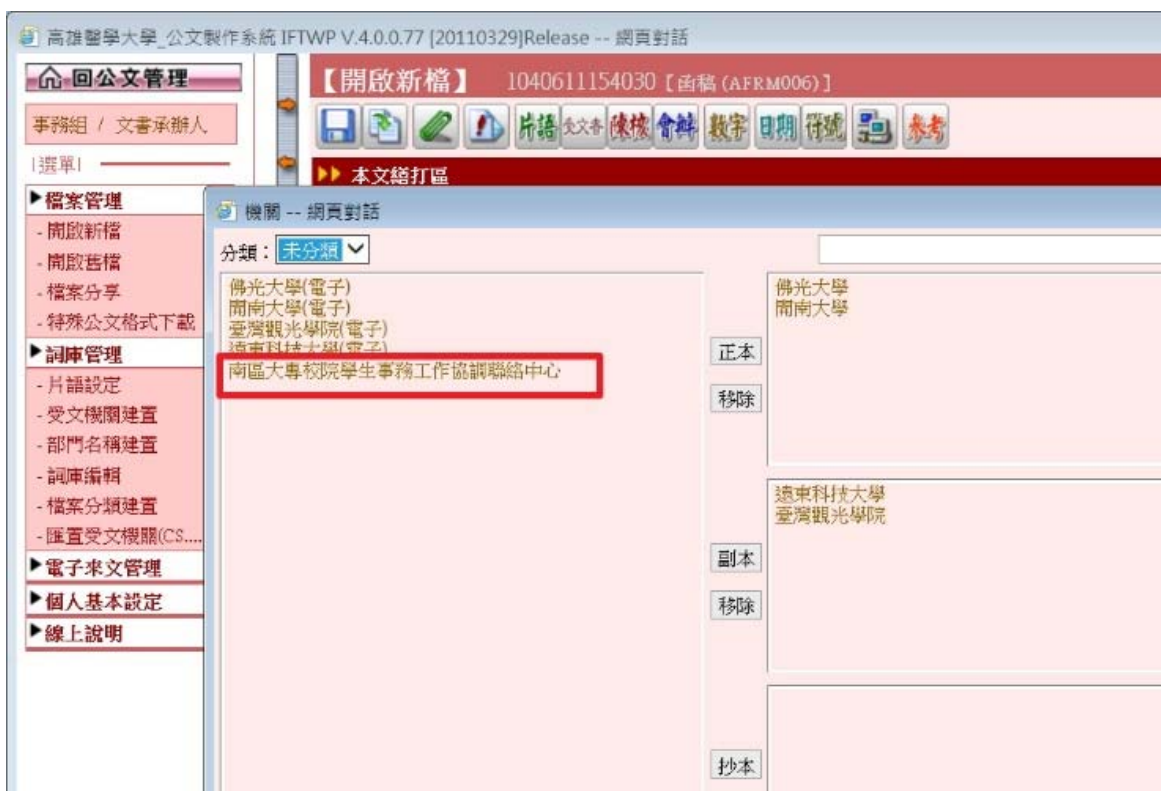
高雄醫學大學_公文製作系統 IFTWP V.4.0.0.77 [20110329]Release -- 網頁對話

回公文管理

事務組 / 文書承辦人

|選單|

▶檔案管理
- 開啟新檔
- 開啟舊檔
- 檔案分享
- 特殊公文格式下載

▶詞庫管理
- 片語設定
- 受文機關建置
- 部門名稱建置
- 詞庫編輯
- 檔案分類建置
- 匯置受文機關(CS....

▶電子來文管理
▶個人基本設定
▶線上說明

【開啟新檔】 1040611154030 [函稿 (AFRM006)]

片語 全文 陳核 會辦 數字 日期 符號 參考

▶▶ 本文繕打區

機關 -- 網頁對話

分類： 未分類

佛光大學(電子)
開南大學(電子)
臺灣觀光學院(電子)
遠東科技大學(電子)
南區大專校院學生事務工作協調聯絡中心

正本
移除

佛光大學
開南大學

副本
移除

遠東科技大學
臺灣觀光學院

抄本